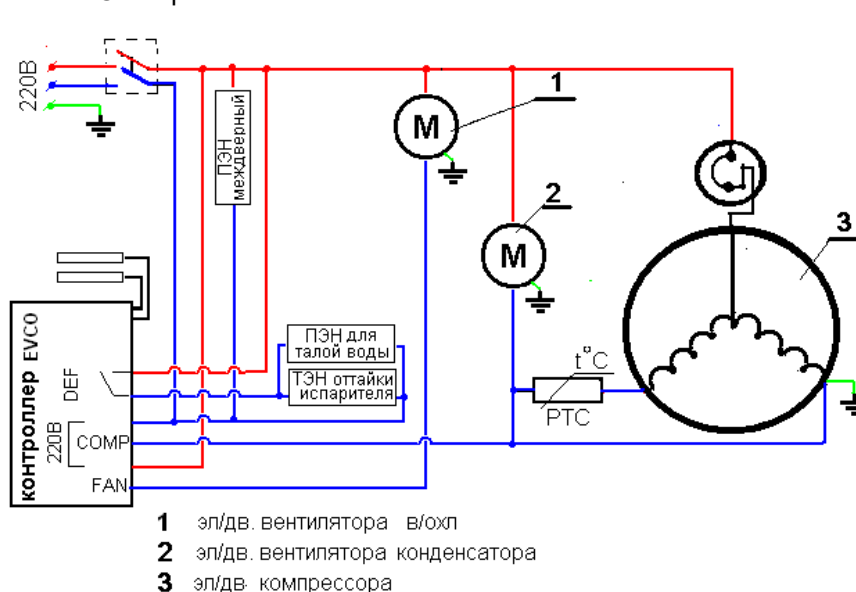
220В

ПЭН междверный

M

1

M

2

3

контроллер EVCO

DEF

220В

COMP

FAN

ПЭН для талой воды

ТЭН оттайки испарителя

t°C

PTC

1 эл/дв. вентилятора в/охл

2 эл/дв. вентилятора конденсатора

3 эл/дв. компрессора